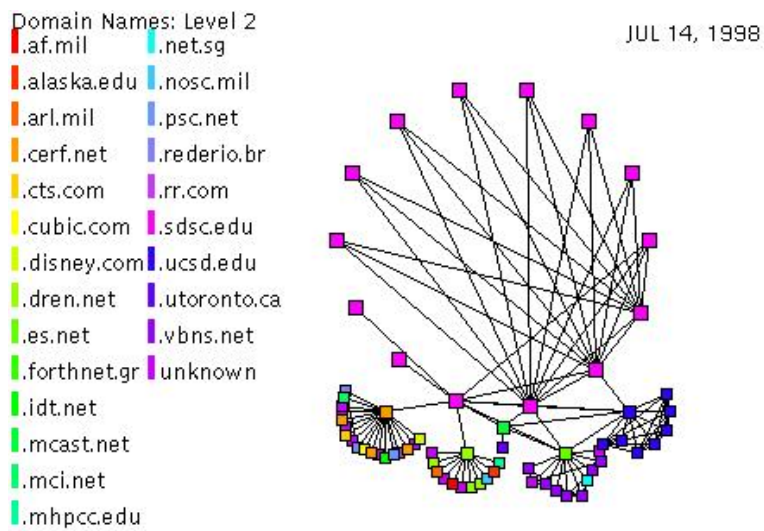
Domain Names: Level 2

JUL 14, 1998

.af.mil
.alaska.edu
.arl.mil
.cerf.net
.cts.com
.cubic.com
.disney.com
.dren.net
.es.net
.forthnet.gr
.idt.net
.mcast.net
.mci.net
.mhpcc.edu

.net.sg
.nosc.mil
.psc.net
.rederio.br
.rr.com
.sdsc.edu
.ucsd.edu
.utoronto.ca
.vbns.net
unknown